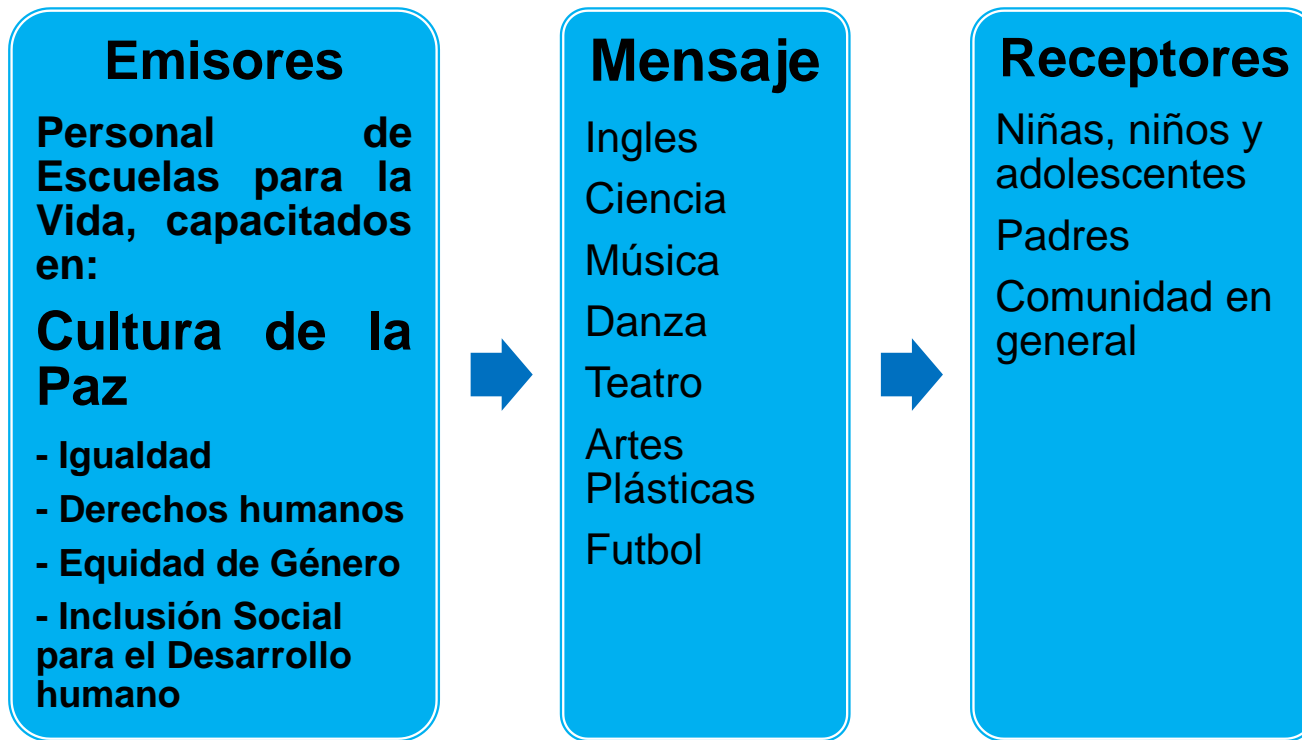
Emisores

Personal de Escuelas para la Vida, capacitados en:

Cultura de la Paz

- Igualdad

- Derechos humanos

- Equidad de Género

- Inclusión Social para el Desarrollo humano

Mensaje

Ingles

Ciencia

Música

Danza

Teatro

Artes Plásticas

Futbol

Receptores

Niñas, niños y adolescentes

Padres

Comunidad en general